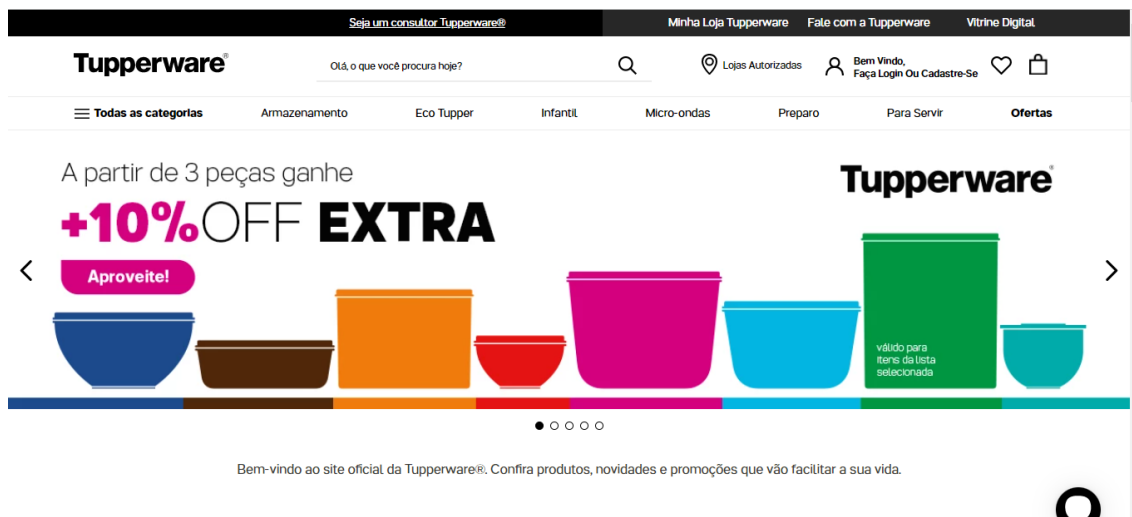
Seja um consultor Tupperware®

Minha Loja Tupperware

Fale com a Tupperware

Vitrine Digital

Tupperware®

Olá, o que você procura hoje?

Lojas Autorizadas

Bem Vindo,
Faça Login Ou Cadastre-Se

Todas as categorias

Armazenamento

Eco Tupper

Infantil

Micro-ondas

Preparo

Para Servir

Ofertas

A partir de 3 peças ganhe

+10%OFF EXTRA

Aproveite!

Tupperware®

válido para itens da lista selecionada

Bem-vindo ao site oficial da Tupperware®. Confira produtos, novidades e promoções que vão facilitar a sua vida.